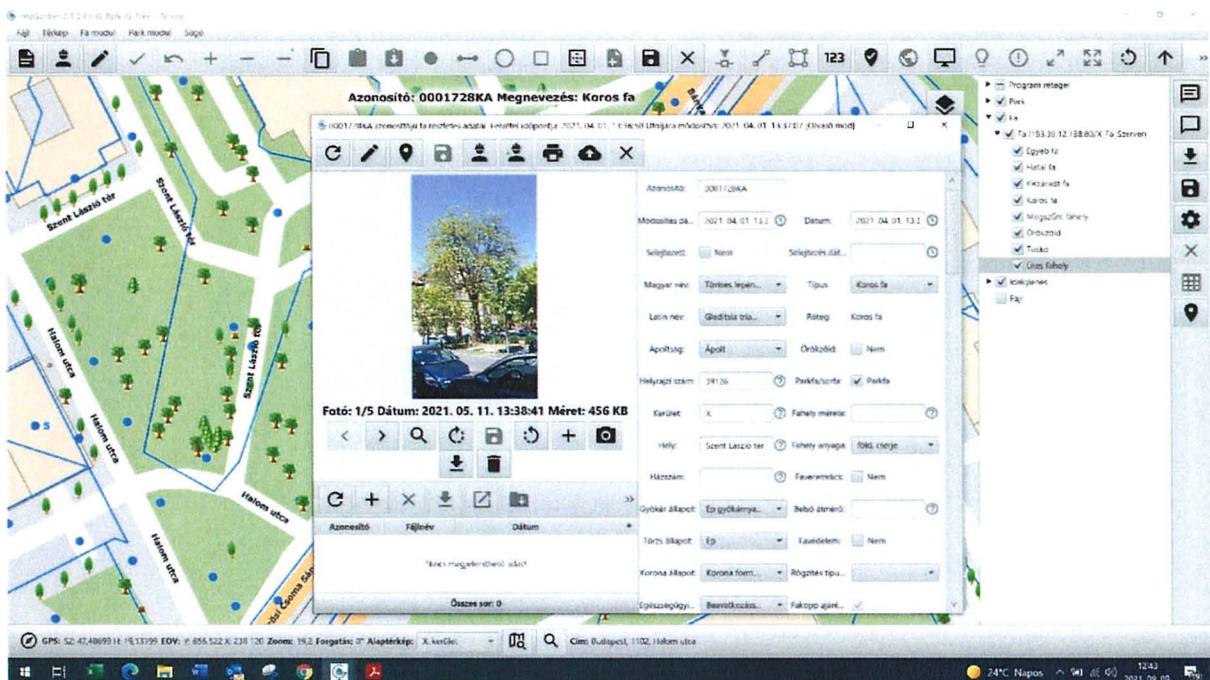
Fájl Térkép Fa modul Park modul Súgó

Azonosító: 0001728KA Megnevezés: Koros fa

0001728KA azonosítójú fa részletes adatai. Felvétel időpontja: 2021. 04. 01. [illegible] Utoljára módosítva: 2021. 04. 01. 13:47:07 (Olvasó mód)

Fotó: 1/5 Dátum: 2021. 05. 11. 13:38:41 Méret: 456 KB

| Azonosító | Fájlnév | Dátum |
|---|---|---|

Nincs megjeleníthető adat

Összes sor: 0

Azonosító: 0001728KA
Módosítás da.: 2021. 04. 01. 13:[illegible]
Dátum: 2021. 04. 01. 13:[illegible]
Selejtezett: Nem
Selejtezés dát.:
Magyar név: Tövises lepén...
Típus: Koros fa
Latin név: Gleditsia tria...
Réteg: Koros fa
Ápoltság: Ápolt
Örökzöld: Nem
Helyrajzi szám: 39126
Parkfa/sorfa: Parkfa
Kerület: X.
Fahely mérete:
Hely: Szent László tér
Fahely anyaga: föld, cserje
Házszám:
Faveremrács: Nem
Gyökér állapot: Ép gyökérnya...
Belső átmérő:
Törzs állapot: Ép
Favédelem: Nem
Korona állapot: Korona form...
Rögzítés típu...
Egészségügyi...: Beavatkozás...
Fakopp ajánl...

Program rétegei
Park
Fa
Fa (193.39.12.138:80/X. Fa Szerver)
Egyéb fa
Fiatal fa
Kiszáradt fa
Koros fa
Megszűnt fahely
Örökzöld
Tuskó
Üres fahely
Iskolajárás
Fajt

Szent László tér
Szent László tér
Halom utca
Halom utca
Halom utca
Halom utca
Kőrösi Csoma Sándor

GPS: 52.47,48699 / 19,13399 EOV: Y: 656.522 X: 238.120 Zoom: 19,2 Forgatás: 0° Alaptérkép: X. kerület
Cím: Budapest, 1102, Halom utca

24°C Napos 12:43 2021.09.09.